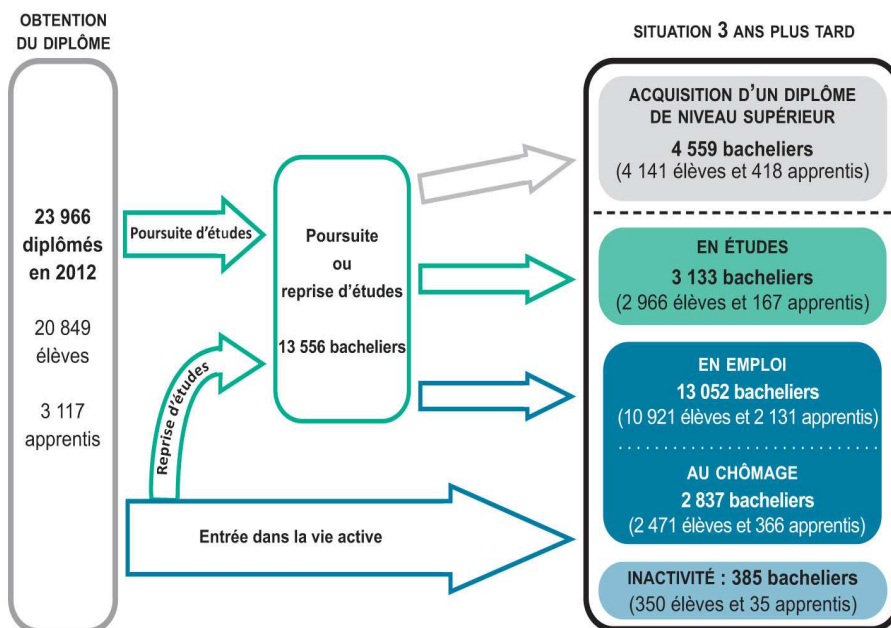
OBTENTION DU DIPLÔME

SITUATION 3 ANS PLUS TARD

23 966 diplômés en 2012

20 849 élèves

3 117 apprentis

Poursuite d'études

Reprise d'études

Poursuite ou reprise d'études

13 556 bacheliers

Entrée dans la vie active

ACQUISITION D'UN DIPLÔME DE NIVEAU SUPÉRIEUR
4 559 bacheliers
(4 141 élèves et 418 apprentis)

EN ÉTUDES
3 133 bacheliers
(2 966 élèves et 167 apprentis)

EN EMPLOI
13 052 bacheliers
(10 921 élèves et 2 131 apprentis)

AU CHÔMAGE
2 837 bacheliers
(2 471 élèves et 366 apprentis)

INACTIVITÉ : 385 bacheliers
(350 élèves et 35 apprentis)